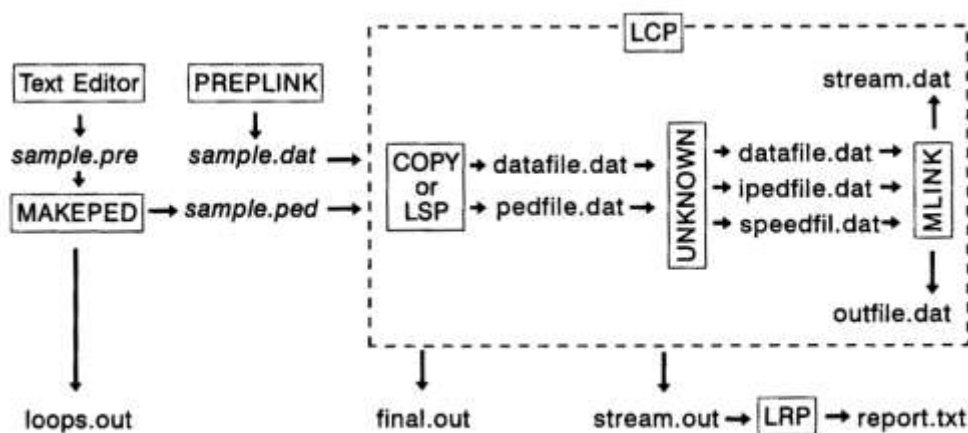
LCP

Text Editor

PREPLINK

stream.dat

sample.pre

sample.dat

COPY or LSP

datafile.dat

pedfile.dat

UNKNOWN

datafile.dat

ipedfile.dat

speedfil.dat

MLINK

MAKEPED

sample.ped

outfile.dat

loops.out

final.out

stream.out

LRP

report.txt